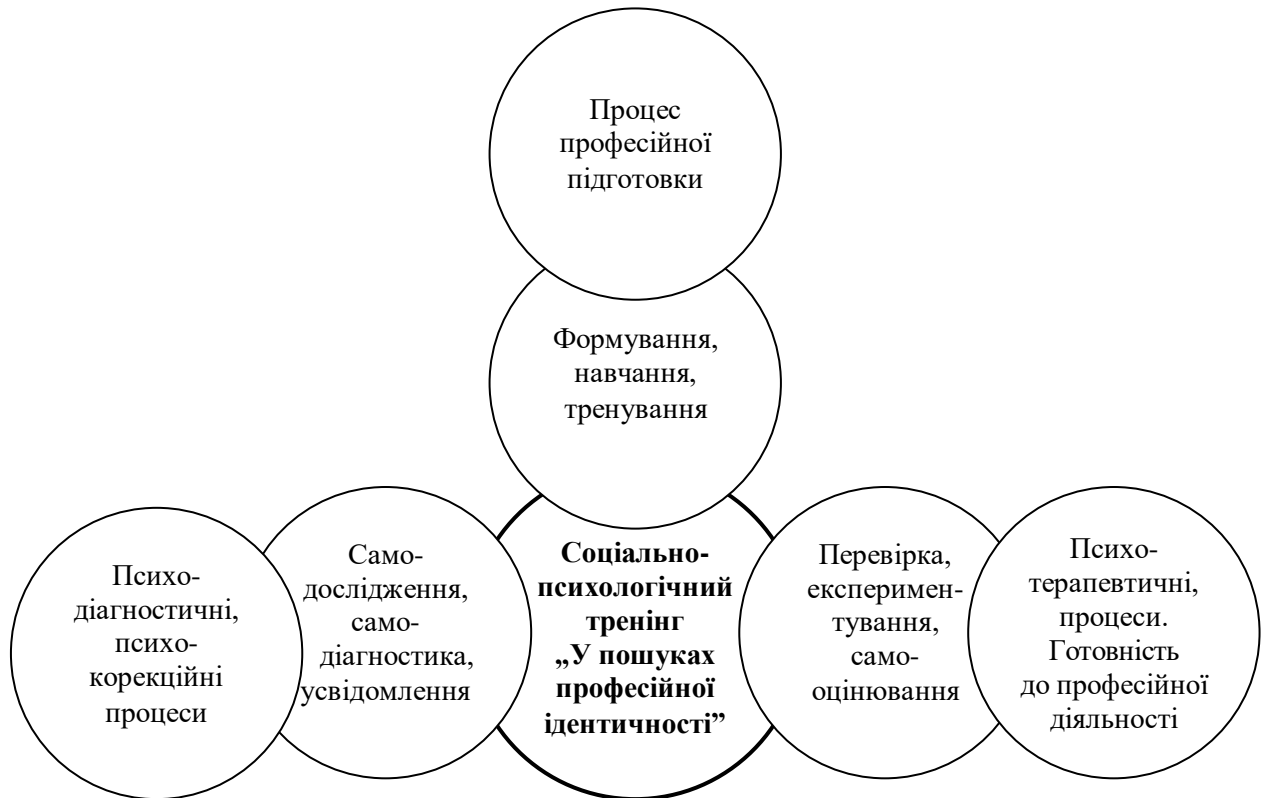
Процес професійної підготовки

Формування, навчання, тренування

Психодіагностичні, психокорекційні процеси

Самодослідження, самодіагностика, усвідомлення

**Соціально-психологічний тренінг „У пошуках професійної ідентичності”**

Перевірка, експериментування, самооцінювання

Психотерапевтичні, процеси. Готовність до професійної діяльності